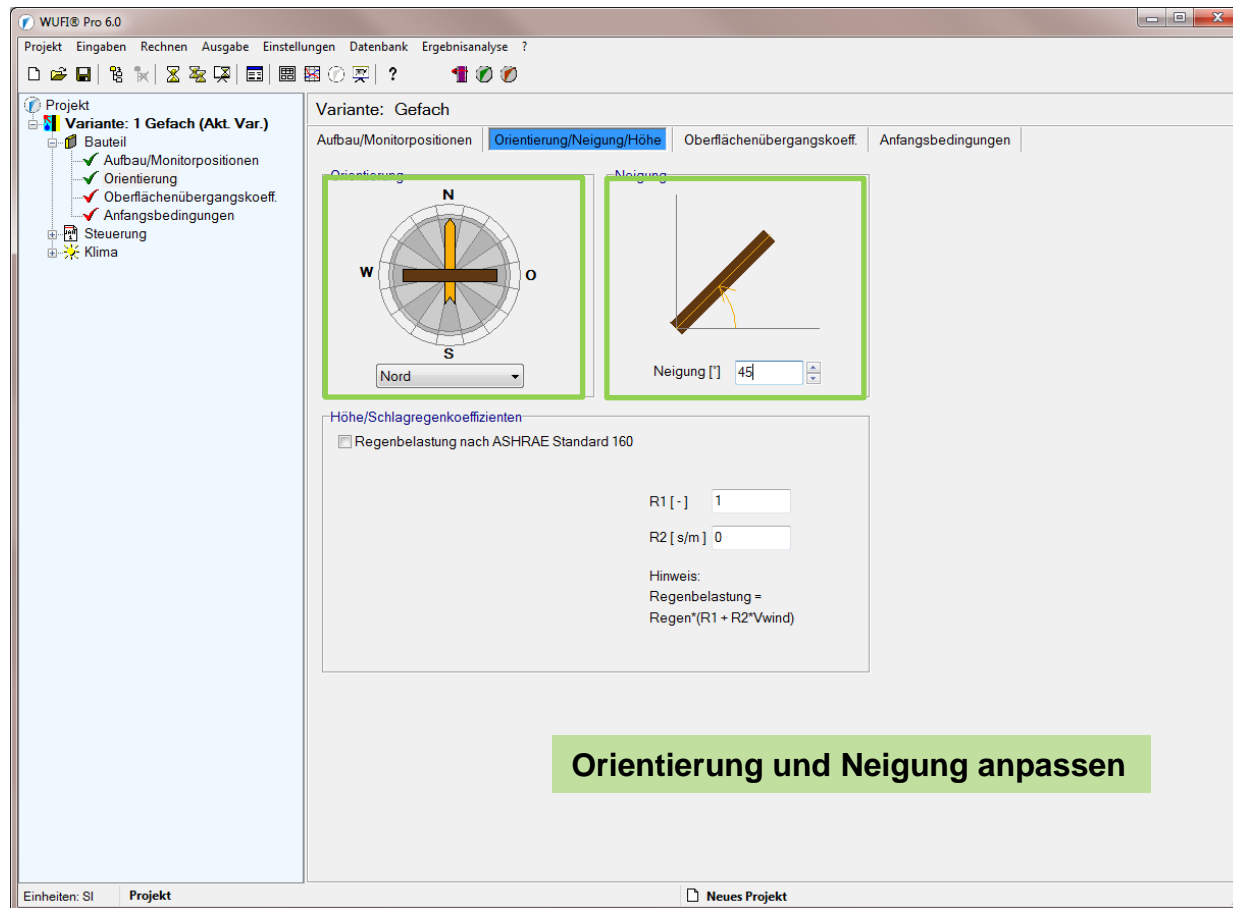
WUFI® Pro 6.0

Projekt Eingaben Rechnen Ausgabe Einstellungen Datenbank Ergebnisanalyse ?

Projekt
Variante: 1 Gefach (Akt. Var.)
Bauteil
Aufbau/Monitorpositionen
Orientierung
Oberflächenübergangskoeff.
Anfangsbedingungen
Steuerung
Klima

Variante: Gefach

Aufbau/Monitorpositionen | Orientierung/Neigung/Höhe | Oberflächenübergangskoeff. | Anfangsbedingungen

Orientierung
N
W
O
S
Nord

Neigung
Neigung [°] 45

Höhe/Schlagregenkoeffizienten
Regenbelastung nach ASHRAE Standard 160

R1 [ - ] 1
R2 [ s/m ] 0

Hinweis:
Regenbelastung =
Regen*(R1 + R2*Vwind)

Orientierung und Neigung anpassen

Einheiten: SI Projekt Neues Projekt